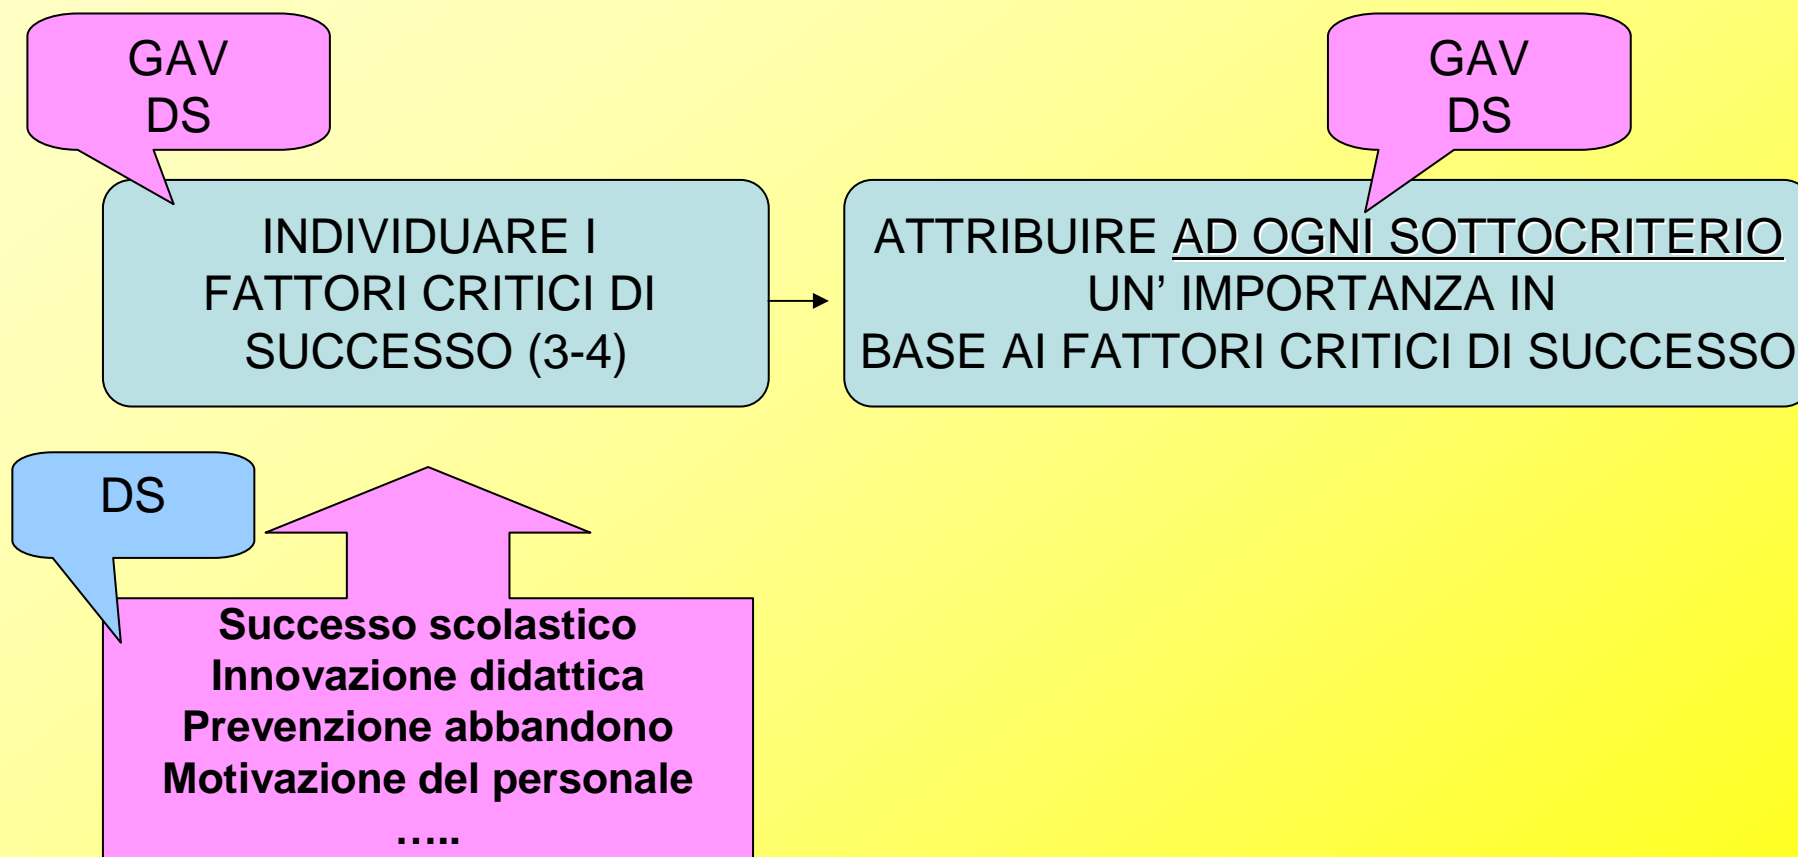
GAV
DS

INDIVIDUARE I FATTORI CRITICI DI SUCCESSO (3-4)

GAV
DS

ATTRIBUIRE AD OGNI SOTTOCRITERIO UN’ IMPORTANZA IN BASE AI FATTORI CRITICI DI SUCCESSO

DS

Successo scolastico
Innovazione didattica
Prevenzione abbandono
Motivazione del personale
…..